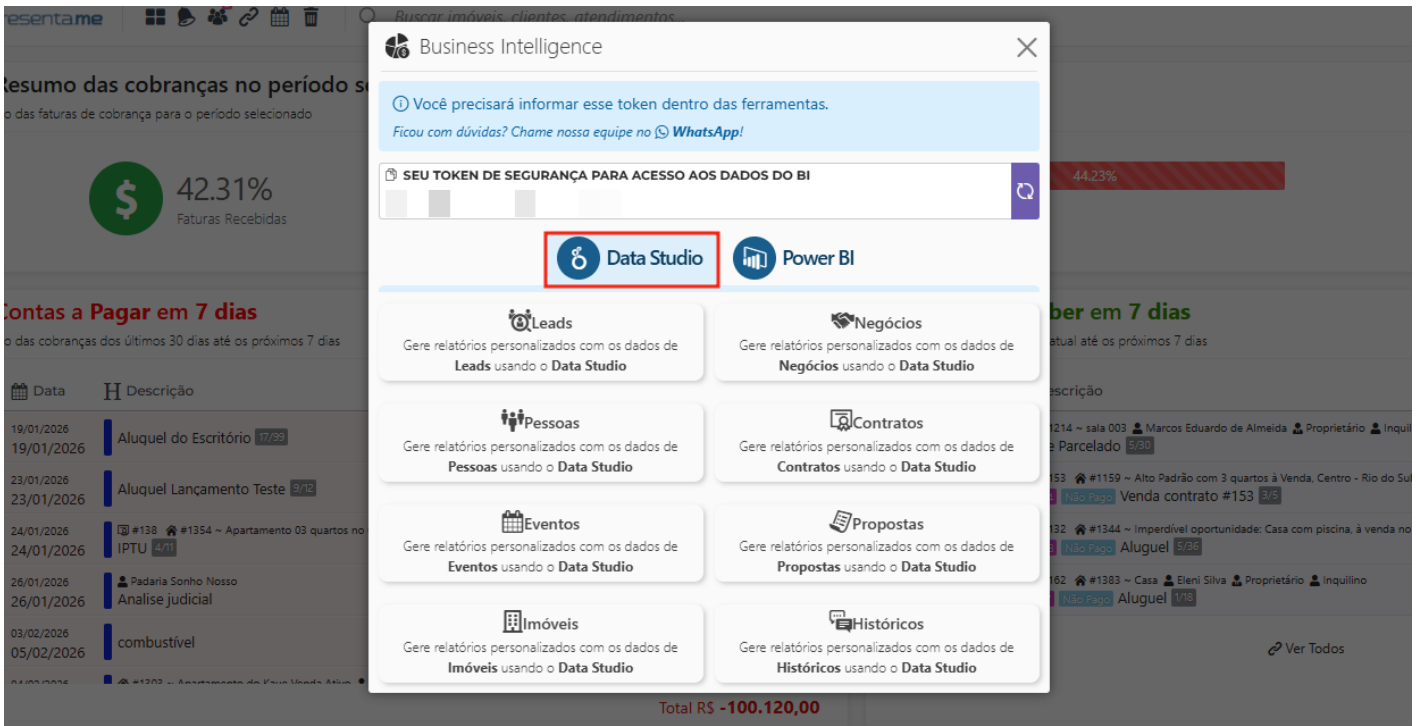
esentame

Buscar imóveis, clientes, atendimentos...

Resumo das cobranças no período se

o das faturas de cobrança para o período selecionado

42.31%
Faturas Recebidas

44.23%

Contas a Pagar em 7 dias
o das cobranças dos últimos 30 dias até os próximos 7 dias

| Data | Descrição |
|---|---|
| 19/01/2026 19/01/2026 | Aluguel do Escritório 17/99 |
| 23/01/2026 23/01/2026 | Aluguel Lançamento Teste 9/12 |
| 24/01/2026 24/01/2026 | #138 #1354 ~ Apartamento 03 quartos no IPTU 4/11 |
| 26/01/2026 26/01/2026 | Padaria Sonho Nosso Analise judicial |
| 03/02/2026 05/02/2026 | combustível |

ber em 7 dias
atual até os próximos 7 dias

scrição

1214 ~ sala 003 Marcos Eduardo de Almeida Proprietário Inquili
e Parcelado 5/36

153 #1159 ~ Alto Padrão com 3 quartos à Venda, Centro - Rio do Sul
Não Pago Venda contrato #153 3/5

132 #1344 ~ Imperdível oportunidade: Casa com piscina, à venda no
Não Pago Aluguel 5/36

162 #1383 ~ Casa Eleni Silva Proprietário Inquilino
Não Pago Aluguel 1/18

Ver Todos

Total R$ -100.120,00

Business Intelligence

Você precisará informar esse token dentro das ferramentas.
Ficou com dúvidas? Chame nossa equipe no WhatsApp!

SEU TOKEN DE SEGURANÇA PARA ACESSO AOS DADOS DO BI

Data Studio
Power BI

Leads
Gere relatórios personalizados com os dados de Leads usando o Data Studio

Negócios
Gere relatórios personalizados com os dados de Negócios usando o Data Studio

Pessoas
Gere relatórios personalizados com os dados de Pessoas usando o Data Studio

Contratos
Gere relatórios personalizados com os dados de Contratos usando o Data Studio

Eventos
Gere relatórios personalizados com os dados de Eventos usando o Data Studio

Propostas
Gere relatórios personalizados com os dados de Propostas usando o Data Studio

Imóveis
Gere relatórios personalizados com os dados de Imóveis usando o Data Studio

Históricos
Gere relatórios personalizados com os dados de Históricos usando o Data Studio